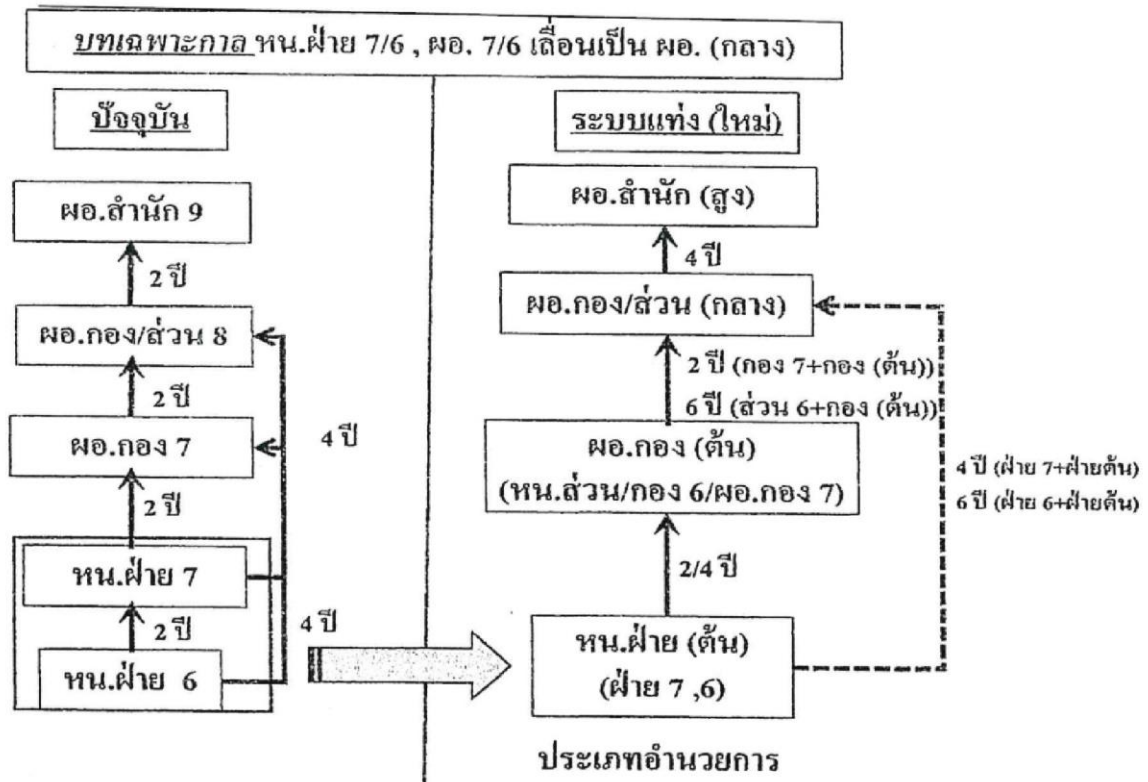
บทเฉพาะกาล หน.ฝ่าย 7/6 , ผอ. 7/6 เลื่อนเป็น ผอ. (กลาง)

ปัจจุบัน

ผอ.สำนัก 9

2 ปี

ผอ.กอง/ส่วน 8

2 ปี

ผอ.กอง 7

4 ปี

2 ปี

หน.ฝ่าย 7

2 ปี

หน.ฝ่าย 6

4 ปี

ระบบแท่ง (ใหม่)

ผอ.สำนัก (สูง)

4 ปี

ผอ.กอง/ส่วน (กลาง)

2 ปี (กอง 7+กอง (ต้น))

6 ปี (ส่วน 6+กอง (ต้น))

ผอ.กอง (ต้น)
(หน.ส่วน/กอง 6/ผอ.กอง 7)

4 ปี (ฝ่าย 7+ฝ่ายต้น)
6 ปี (ฝ่าย 6+ฝ่ายต้น)

2/4 ปี

หน.ฝ่าย (ต้น)
(ฝ่าย 7 ,6)

ประเภทอำนวยการ